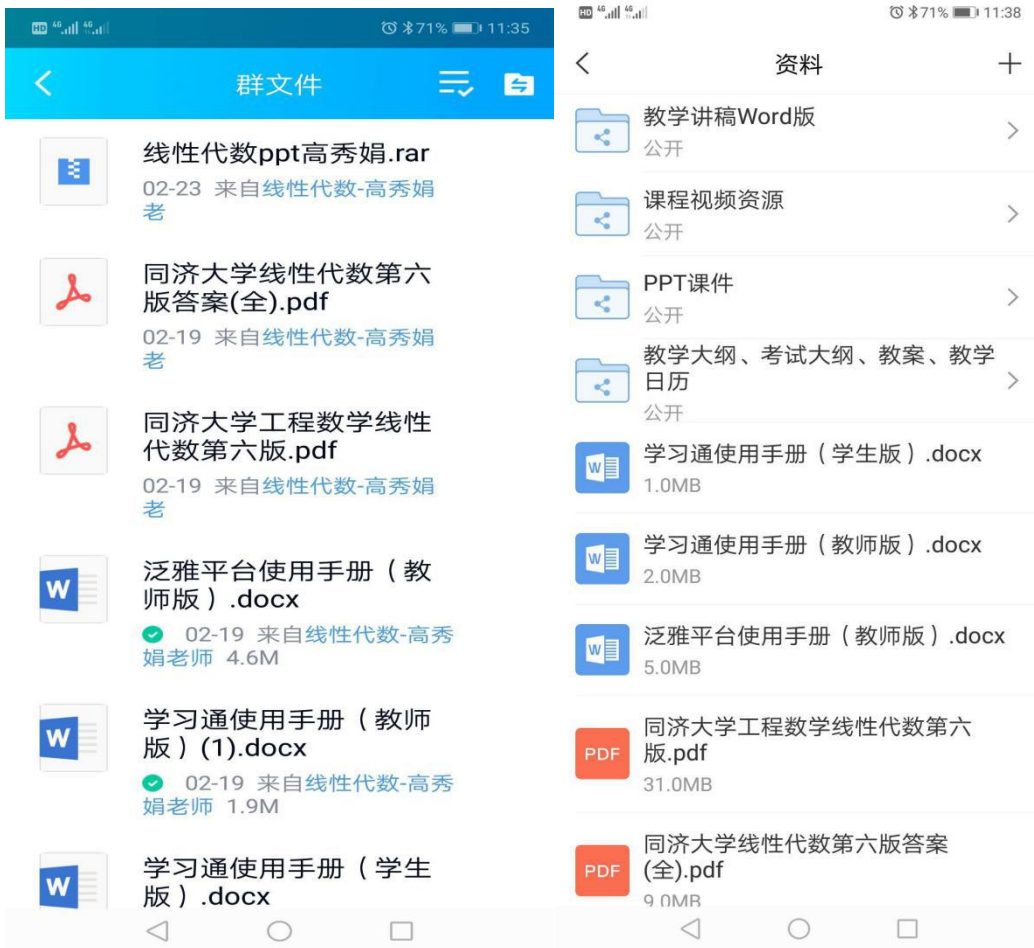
HD 4G 4G 71% 11:35

群文件

线性代数ppt高秀娟.rar
02-23 来自线性代数-高秀娟老

同济大学线性代数第六版答案(全).pdf
02-19 来自线性代数-高秀娟老

同济大学工程数学线性代数第六版.pdf
02-19 来自线性代数-高秀娟老

W
泛雅平台使用手册（教师版）.docx
02-19 来自线性代数-高秀娟老师 4.6M

W
学习通使用手册（教师版）(1).docx
02-19 来自线性代数-高秀娟老师 1.9M

W
学习通使用手册（学生版）.docx

HD 4G 4G 71% 11:38

资料

教学讲稿Word版
公开

课程视频资源
公开

PPT课件
公开

教学大纲、考试大纲、教案、教学日历
公开

W
学习通使用手册（学生版）.docx
1.0MB

W
学习通使用手册（教师版）.docx
2.0MB

W
泛雅平台使用手册（教师版）.docx
5.0MB

PDF
同济大学工程数学线性代数第六版.pdf
31.0MB

PDF
同济大学线性代数第六版答案(全).pdf
9.0MB